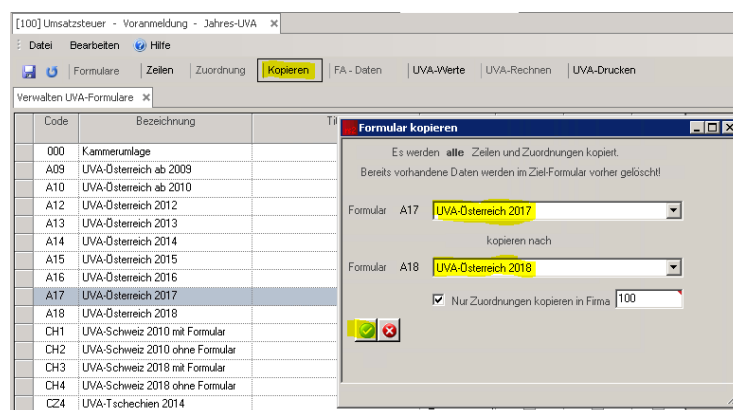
[100] Umsatzsteuer - Voranmeldung - Jahres-UVA ×

Datei Bearbeiten Hilfe

Formulare | Zeilen | Zuordnung | Kopieren | FA - Daten | UVA-Werte | UVA-Rechnen | UVA-Drucken

Verwalten UVA-Formulare ×

| Code | Bezeichnung | Ti |
|---|---|---|
| 000 | Kammerumlage | |
| A09 | UVA-Österreich ab 2009 | |
| A10 | UVA-Österreich ab 2010 | |
| A12 | UVA-Österreich 2012 | |
| A13 | UVA-Österreich 2013 | |
| A14 | UVA-Österreich 2014 | |
| A15 | UVA-Österreich 2015 | |
| A16 | UVA-Österreich 2016 | |
| A17 | UVA-Österreich 2017 | |
| A18 | UVA-Österreich 2018 | |
| CH1 | UVA-Schweiz 2010 mit Formular | |
| CH2 | UVA-Schweiz 2010 ohne Formular | |
| CH3 | UVA-Schweiz 2018 mit Formular | |
| CH4 | UVA-Schweiz 2018 ohne Formular | |
| CZ4 | UVA-Tschechien 2014 | |

Formular kopieren

Es werden alle Zeilen und Zuordnungen kopiert.
Bereits vorhandene Daten werden im Ziel-Formular vorher gelöscht!

Formular A17 UVA-Österreich 2017

kopieren nach

Formular A18 UVA-Österreich 2018

Nur Zuordnungen kopieren in Firma 100